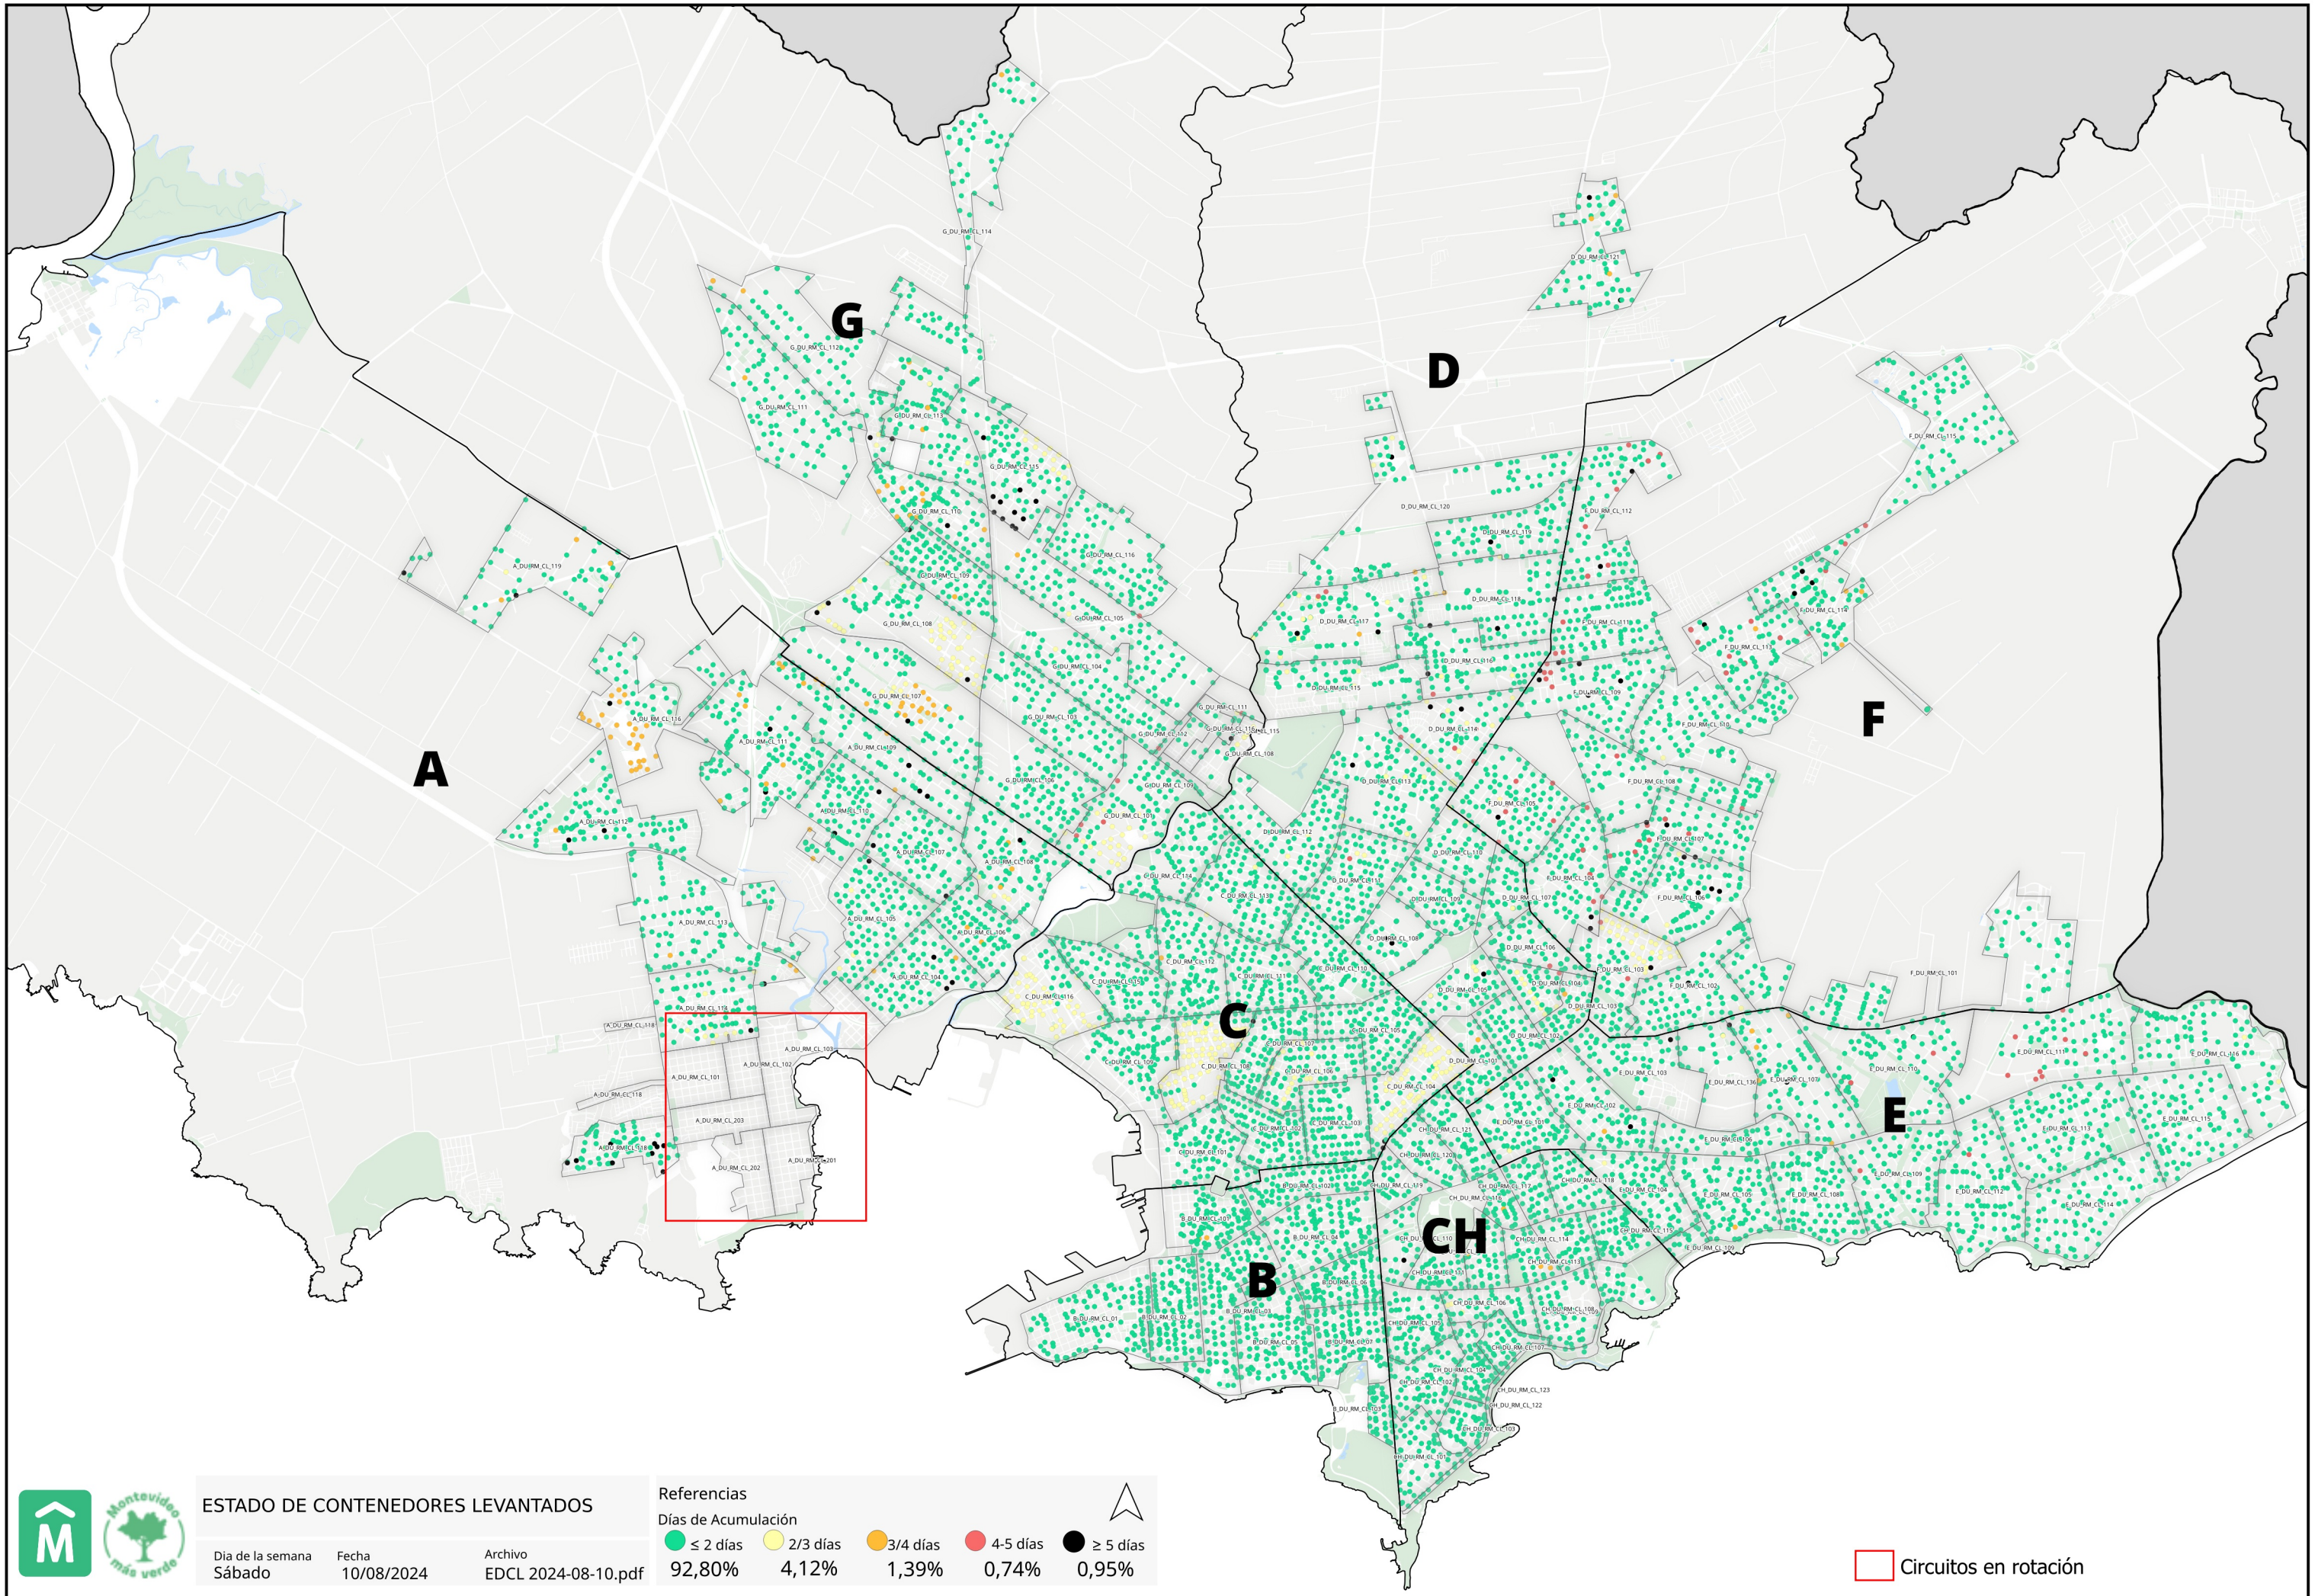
G

D

A

F

C

E

CH

B

G_DU_RM_CL_114
D_DU_RM_CL_121
G_DU_RM_CL_112B
G_DU_RM_CL_111
F_DU_RM_CL_115
D_DU_RM_CL_120
A_DU_RM_CL_119
A_DU_RM_CL_116
A_DU_RM_CL_112
A_DU_RM_CL_113
A_DU_RM_CL_118
A_DU_RM_CL_101
A_DU_RM_CL_102
A_DU_RM_CL_103
A_DU_RM_CL_203
A_DU_RM_CL_202
A_DU_RM_CL_201
A_DU_RM_CL_104
A_DU_RM_CL_105
A_DU_RM_CL_106
A_DU_RM_CL_107
A_DU_RM_CL_108
A_DU_RM_CL_109
A_DU_RM_CL_110
A_DU_RM_CL_111
G_DU_RM_CL_108
G_DU_RM_CL_107
G_DU_RM_CL_110
G_DU_RM_CL_115
G_DU_RM_CL_116
G_DU_RM_CL_105
G_DU_RM_CL_104
G_DU_RM_CL_103
F_DU_RM_CL_101
E_DU_RM_CL_111
E_DU_RM_CL_116
E_DU_RM_CL_115
E_DU_RM_CL_113
E_DU_RM_CL_114
E_DU_RM_CL_112

ESTADO DE CONTENEDORES LEVANTADOS
Dia de la semana
Sábado
Fecha
10/08/2024
Archivo
EDCL 2024-08-10.pdf

Referencias
Días de Acumulación
≤ 2 días 92,80%
2/3 días 4,12%
3/4 días 1,39%
4-5 días 0,74%
≥ 5 días 0,95%

Circuitos en rotación

M
Montevideo más verde